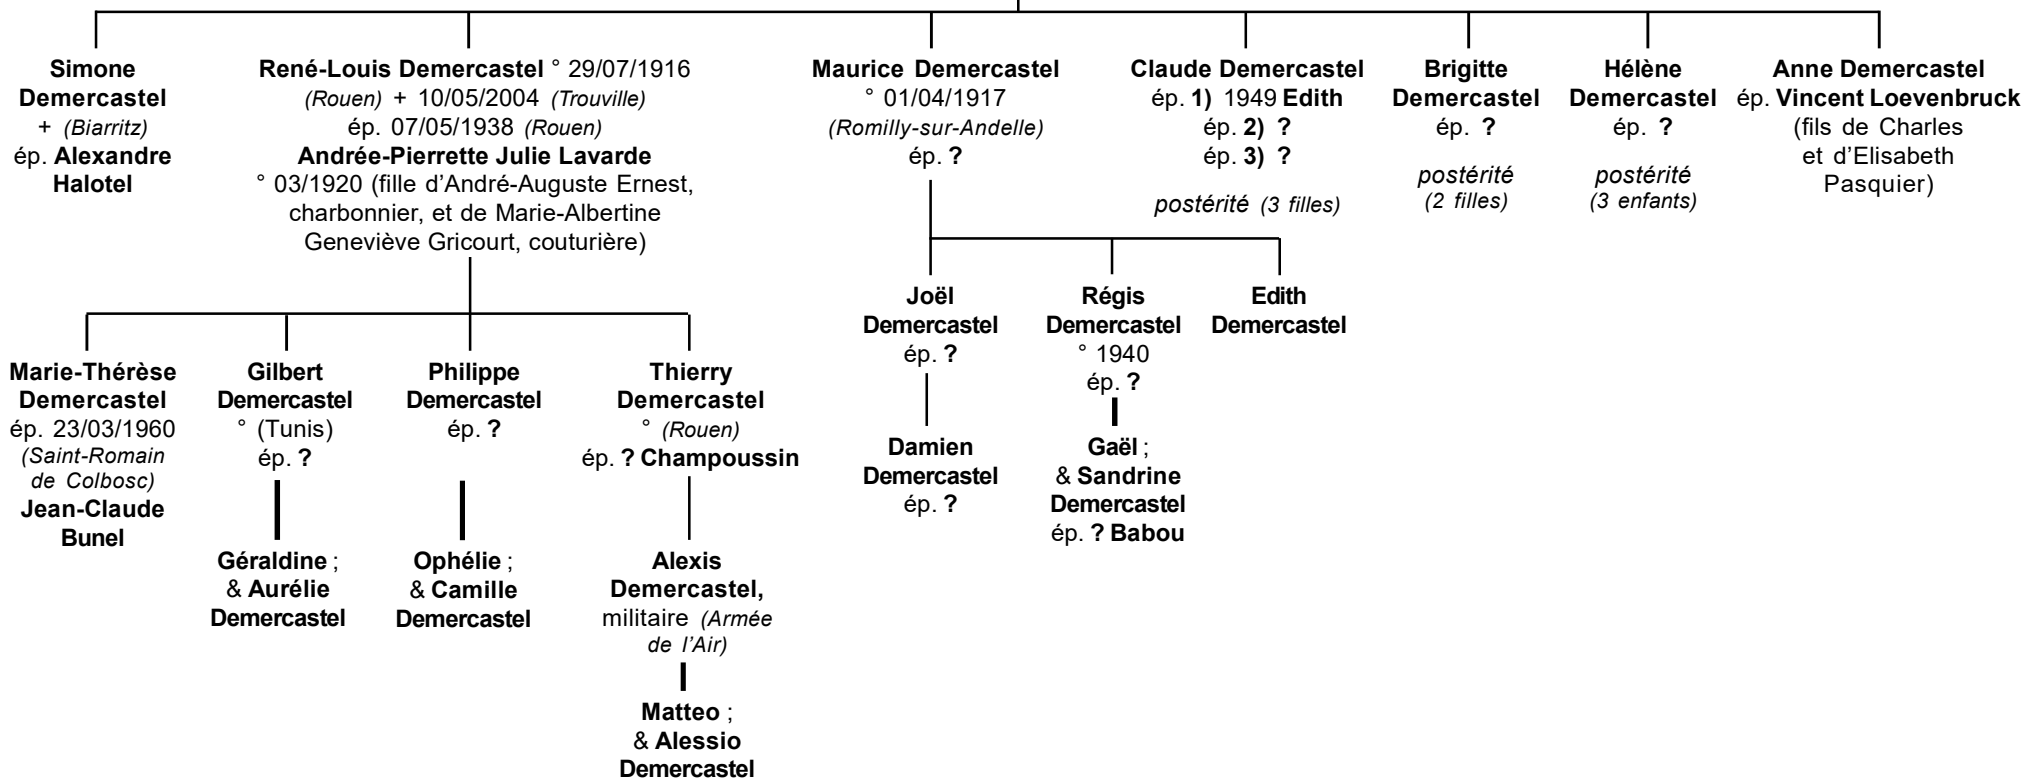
Simone Demercastel
+ (Biarritz)
ép. Alexandre Halotel

René-Louis Demercastel ° 29/07/1916 (Rouen) + 10/05/2004 (Trouville)
ép. 07/05/1938 (Rouen)
Andrée-Pierrette Julie Lavarde
° 03/1920 (fille d'André-Auguste Ernest, charbonnier, et de Marie-Albertine Geneviève Gricourt, couturière)

Maurice Demercastel
° 01/04/1917
(Romilly-sur-Andelle)
ép. ?

Claude Demercastel
ép. 1) 1949 Edith
ép. 2) ?
ép. 3) ?
postérité (3 filles)

Brigitte Demercastel
ép. ?
postérité (2 filles)

Hélène Demercastel
ép. ?
postérité (3 enfants)

Anne Demercastel
ép. Vincent Loevenbruck
(fils de Charles et d'Elisabeth Pasquier)

Marie-Thérèse Demercastel
ép. 23/03/1960
(Saint-Romain de Colbosc)
Jean-Claude Bunel

Gilbert Demercastel
° (Tunis)
ép. ?

Géraldine ;
& Aurélie Demercastel

Philippe Demercastel
ép. ?

Ophélie ;
& Camille Demercastel

Thierry Demercastel
° (Rouen)
ép. ? Champoussin

Alexis Demercastel,
militaire (Armée de l'Air)

Matteo ;
& Alessio Demercastel

Joël Demercastel
ép. ?

Damien Demercastel
ép. ?

Régis Demercastel
° 1940
ép. ?

Gaël ;
& Sandrine Demercastel
ép. ? Babou

Edith Demercastel